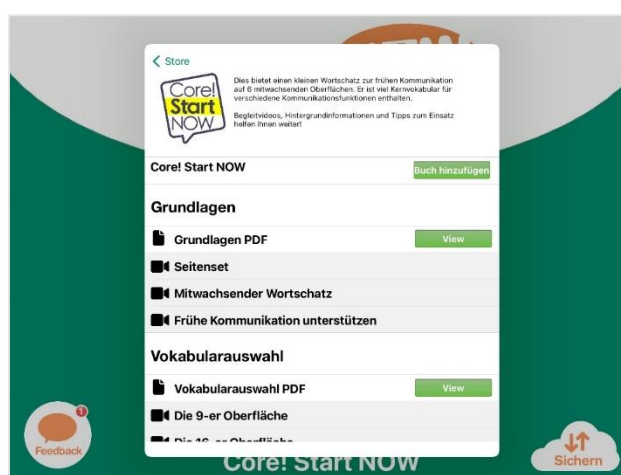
< Store

Core! Start NOW

Dies bietet einen kleinen Wortschatz zur frühen Kommunikation auf 6 mitwachsenden Oberflächen. Er ist viel Kernvokabular für verschiedene Kommunikationsfunktionen enthalten.

Begleitvideos, Hintergrundinformationen und Tipps zum Einsatz helfen Ihnen weiter!

Core! Start NOW
Buch hinzufügen

Grundlagen

Grundlagen PDF
View

Seitenset

Mitwachsender Wortschatz

Frühe Kommunikation unterstützen

Vokabularauswahl

Vokabularauswahl PDF
View

Die 9-er Oberfläche

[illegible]

1
Feedback

Core! Start NOW

Sichern